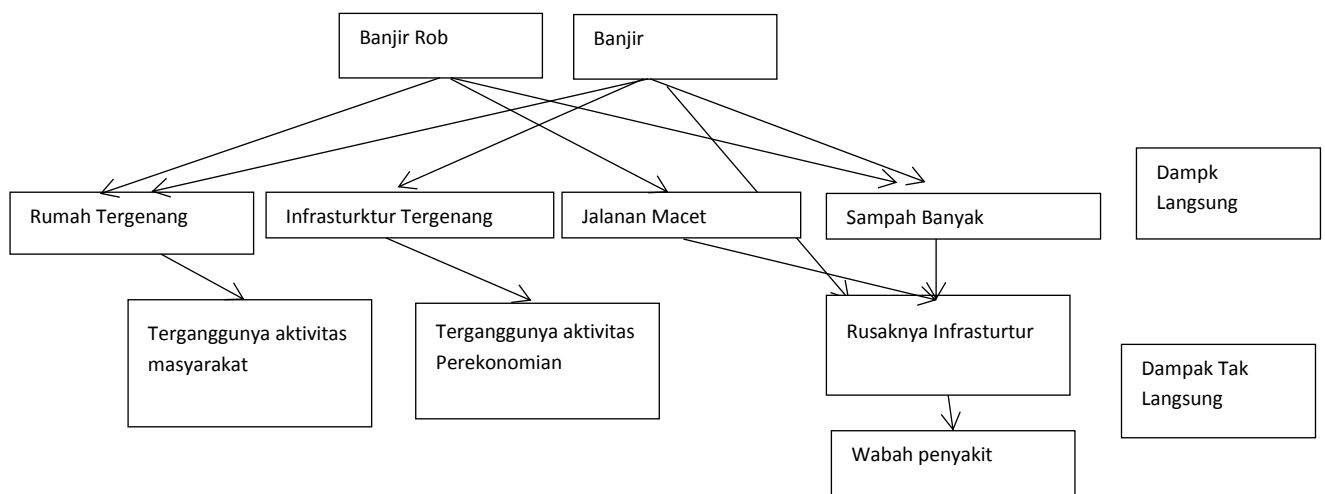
Banjir Rob

Banjir

Rumah Tergenang

Infrasturktur Tergenang

Jalanan Macet

Sampah Banyak

Dampk Langsung

Terganggunya aktivitas masyarakat

Terganggunya aktivitas Perekonomian

Rusaknya Infrasturtur

Dampak Tak Langsung

Wabah penyakit